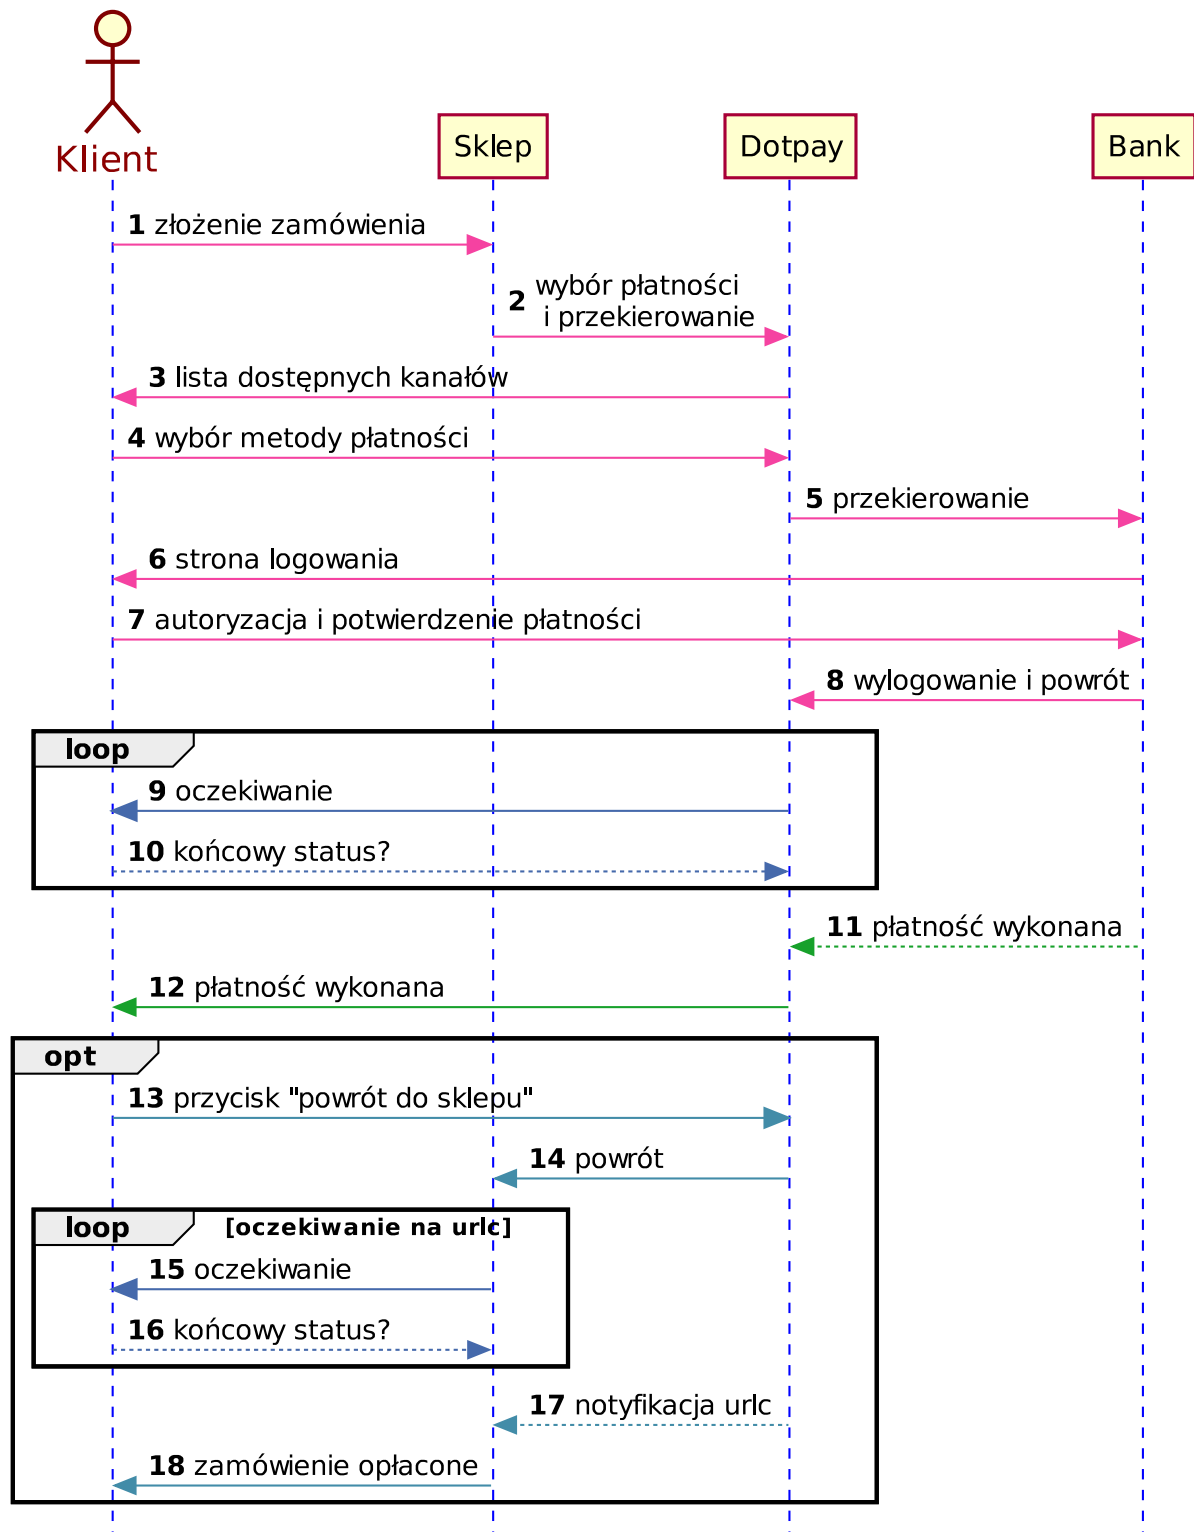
Klient

Sklep

Dotpay

Bank

**1** złożenie zamówienia

**2** wybór płatności i przekierowanie

**3** lista dostępnych kanałów

**4** wybór metody płatności

**5** przekierowanie

**6** strona logowania

**7** autoryzacja i potwierdzenie płatności

**8** wylogowanie i powrót

loop

**9** oczekiwanie

**10** końcowy status?

**11** płatność wykonana

**12** płatność wykonana

opt

**13** przycisk "powrót do sklepu"

**14** powrót

loop [oczekiwanie na urlc]

**15** oczekiwanie

**16** końcowy status?

**17** notyfikacja urlc

**18** zamówienie opłacone